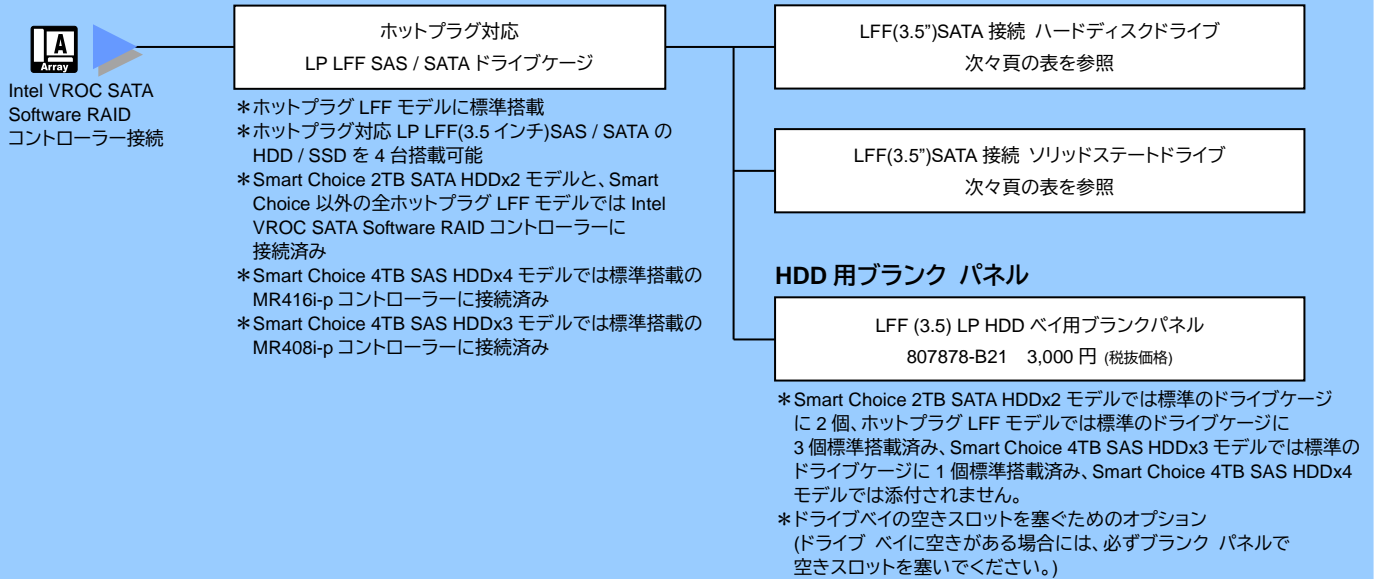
A
Array

Intel VROC SATA Software RAID コントローラー接続

ホットプラグ対応
LP LFF SAS / SATA ドライブケージ

＊ホットプラグ LFF モデルに標準搭載
＊ホットプラグ対応 LP LFF(3.5 インチ)SAS / SATA の HDD / SSD を 4 台搭載可能
＊Smart Choice 2TB SATA HDDx2 モデルと、Smart Choice 以外の全ホットプラグ LFF モデルでは Intel VROC SATA Software RAID コントローラーに接続済み
＊Smart Choice 4TB SAS HDDx4 モデルでは標準搭載の MR416i-p コントローラーに接続済み
＊Smart Choice 4TB SAS HDDx3 モデルでは標準搭載の MR408i-p コントローラーに接続済み

LFF(3.5")SATA 接続 ハードディスクドライブ
次々頁の表を参照

LFF(3.5")SATA 接続 ソリッドステートドライブ
次々頁の表を参照

HDD 用ブランク パネル

LFF (3.5) LP HDD ベイ用ブランクパネル
807878-B21 3,000 円 (税抜価格)

＊Smart Choice 2TB SATA HDDx2 モデルでは標準のドライブケージに 2 個、ホットプラグ LFF モデルでは標準のドライブケージに 3 個標準搭載済み、Smart Choice 4TB SAS HDDx3 モデルでは標準のドライブケージに 1 個標準搭載済み、Smart Choice 4TB SAS HDDx4 モデルでは添付されません。
＊ドライブベイの空きスロットを塞ぐためのオプション
(ドライブ ベイに空きがある場合には、必ずブランク パネルで空きスロットを塞いでください。)